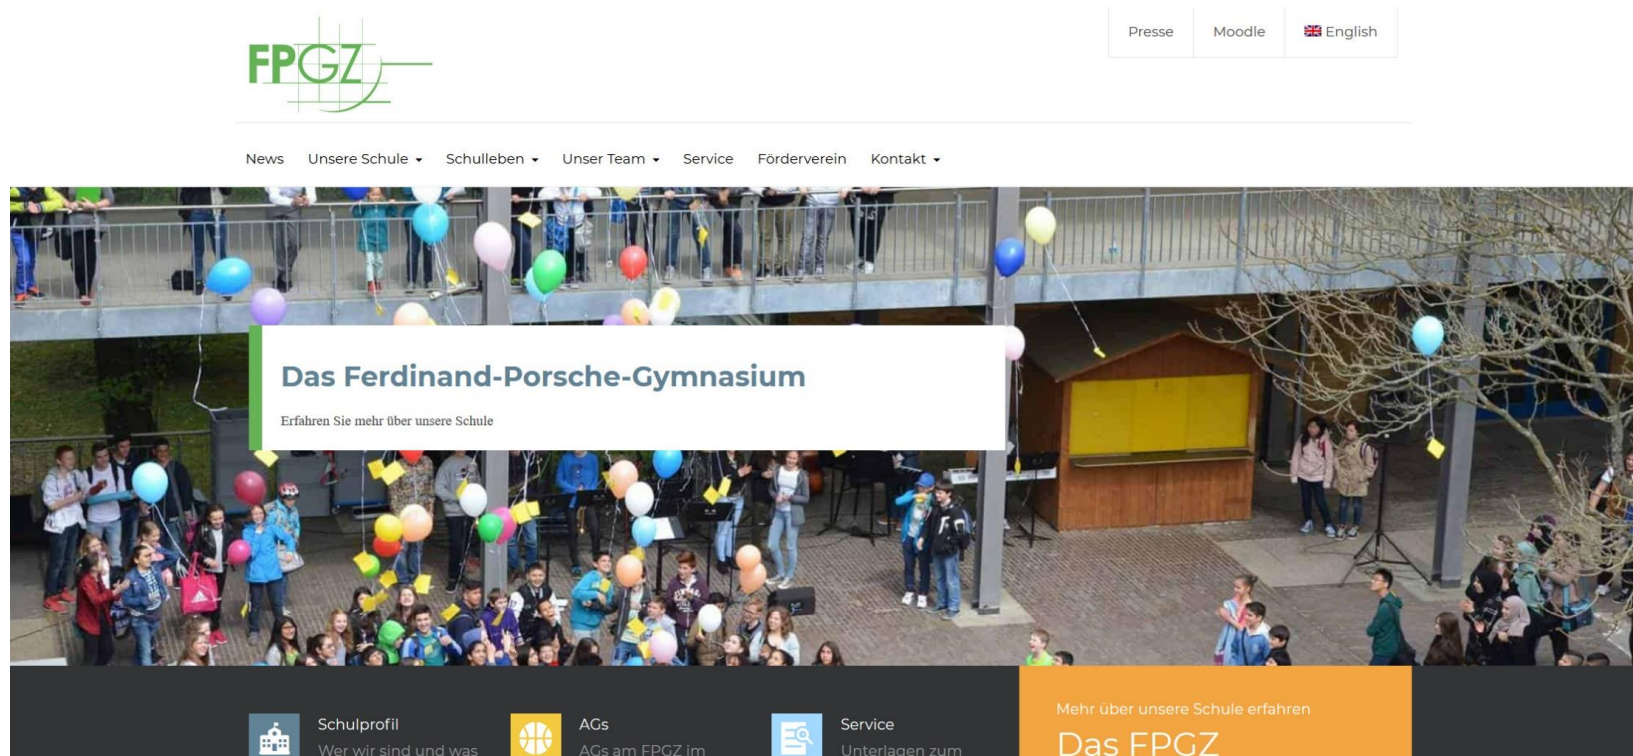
FPGZ

Presse Moodle English

News Unsere Schule Schulleben Unser Team Service Förderverein Kontakt

Das Ferdinand-Porsche-Gymnasium

Erfahren Sie mehr über unsere Schule

Schulprofil
Wer wir sind und was

AGs
AGs am FPGZ im

Service
Unterlagen zum

Mehr über unsere Schule erfahren
Das FPGZ